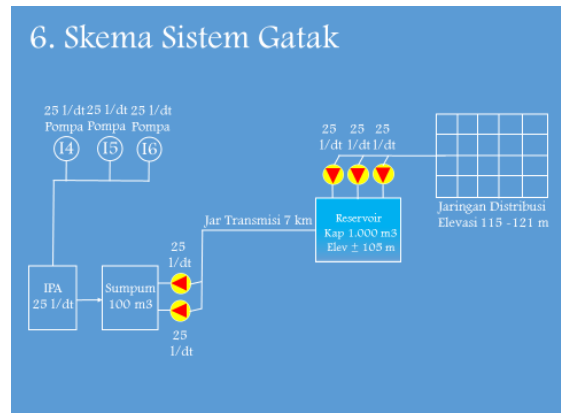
6. Skema Sistem Gatak

25 l/dt 25 l/dt 25 l/dt
Pompa Pompa Pompa
14 15 16

25 l/dt 25 l/dt 25 l/dt

Jaringan Distribusi
Elevasi 115 -121 m

Jar Transmisi 7 km

Reservoir
Kap 1.000 m3
Elev ± 105 m

25 l/dt

IPA
25 l/dt

Sumpum
100 m3

25 l/dt